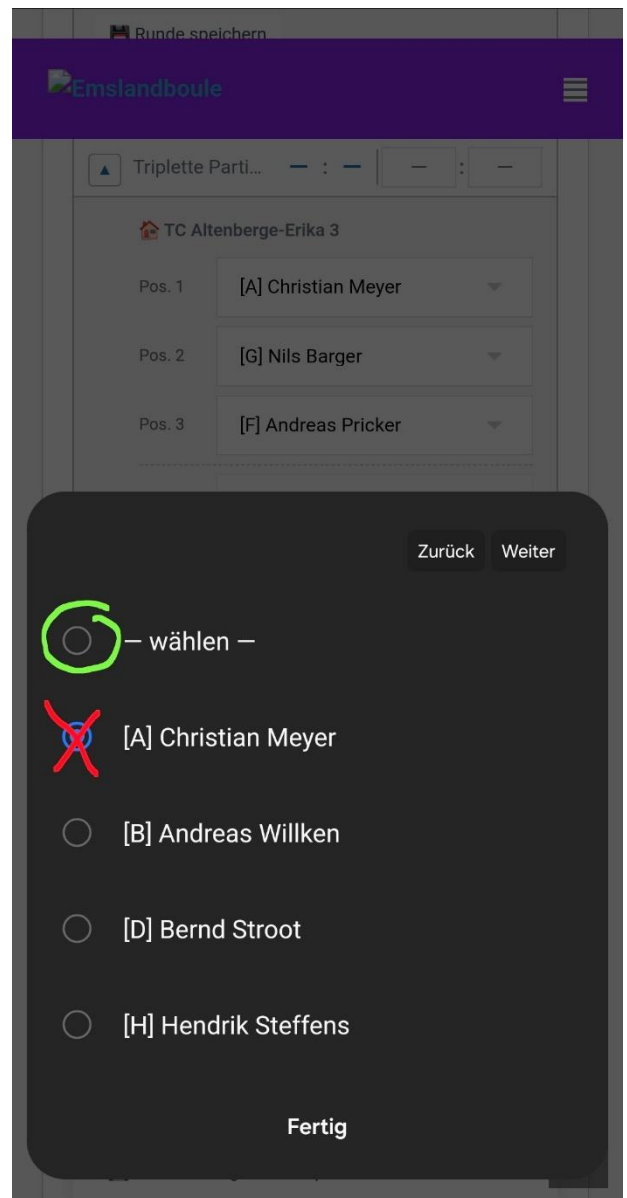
Runde speichern

Emslandboule

Triplette Parti... — : — — : —

TC Altenberge-Erika 3

Pos. 1 [A] Christian Meyer

Pos. 2 [G] Nils Barger

Pos. 3 [F] Andreas Pricker

Zurück Weiter

— wählen —

[A] Christian Meyer

[B] Andreas Willken

[D] Bernd Stroot

[H] Hendrik Steffens

Fertig